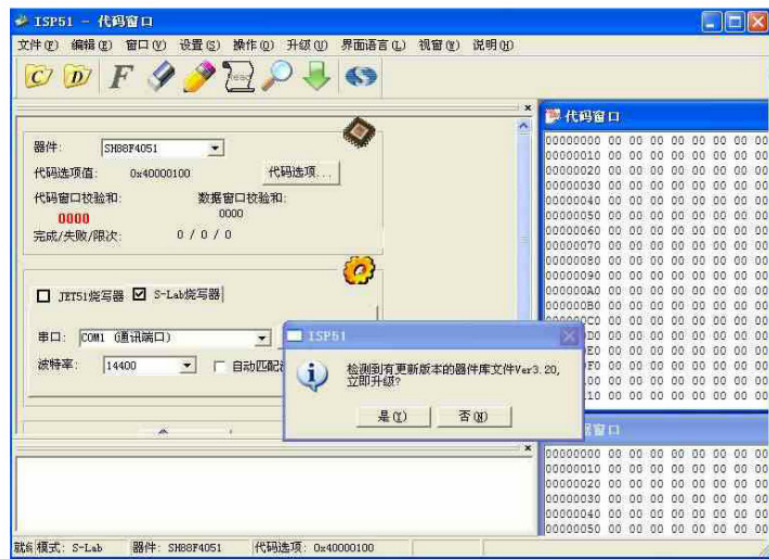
ISP51 - 代码窗口

文件(F) 编辑(E) 窗口(V) 设置(S) 操作(O) 升级(U) 界面语言(L) 视窗(W) 说明(H)

C D F

器件: SH88F4051
代码选项值: 0x40000100
代码选项...
代码窗口校验和:
0000
数据窗口校验和:
0000
完成/失败/限次: 0 / 0 / 0

JET51烧写器 S-Lab烧写器

串口: COM1 (通讯端口)
波特率: 14400
自动匹配

代码窗口

| | | | | | | | |
|---|---|---|---|---|---|---|---|
| 00000000 | 00 | 00 | 00 | 00 | 00 | 00 | 00 |
| 00000010 | 00 | 00 | 00 | 00 | 00 | 00 | 00 |
| 00000020 | 00 | 00 | 00 | 00 | 00 | 00 | 00 |
| 00000030 | 00 | 00 | 00 | 00 | 00 | 00 | 00 |
| 00000040 | 00 | 00 | 00 | 00 | 00 | 00 | 00 |
| 00000050 | 00 | 00 | 00 | 00 | 00 | 00 | 00 |
| 00000060 | 00 | 00 | 00 | 00 | 00 | 00 | 00 |
| 00000070 | 00 | 00 | 00 | 00 | 00 | 00 | 00 |
| 00000080 | 00 | 00 | 00 | 00 | 00 | 00 | 00 |
| 00000090 | 00 | 00 | 00 | 00 | 00 | 00 | 00 |
| 000000A0 | 00 | 00 | 00 | 00 | 00 | 00 | 00 |
| 000000B0 | 00 | 00 | 00 | 00 | 00 | 00 | 00 |
| 000000C0 | 00 | 00 | 00 | 00 | 00 | 00 | 00 |
| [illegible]D0 | 00 | 00 | 00 | 00 | 00 | 00 | 00 |
| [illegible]E0 | 00 | 00 | 00 | 00 | 00 | 00 | 00 |
| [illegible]F0 | 00 | 00 | 00 | 00 | 00 | 00 | 00 |
| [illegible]00 | 00 | 00 | 00 | 00 | 00 | 00 | 00 |
| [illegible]10 | 00 | 00 | 00 | 00 | 00 | 00 | 00 |

ISP51
检测到有更新版本的器件库文件Ver3.20, 立即升级?
是(Y) 否(N)

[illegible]窗口

| | | | | | | | |
|---|---|---|---|---|---|---|---|
| 00000000 | 00 | 00 | 00 | 00 | 00 | 00 | 00 |
| 00000010 | 00 | 00 | 00 | 00 | 00 | 00 | 00 |
| 00000020 | 00 | 00 | 00 | 00 | 00 | 00 | 00 |
| 00000030 | 00 | 00 | 00 | 00 | 00 | 00 | 00 |
| 00000040 | 00 | 00 | 00 | 00 | 00 | 00 | 00 |
| 00000050 | 00 | 00 | 00 | 00 | 00 | 00 | 00 |

就绪 模式: S-Lab 器件: SH88F4051 代码选项: 0x40000100